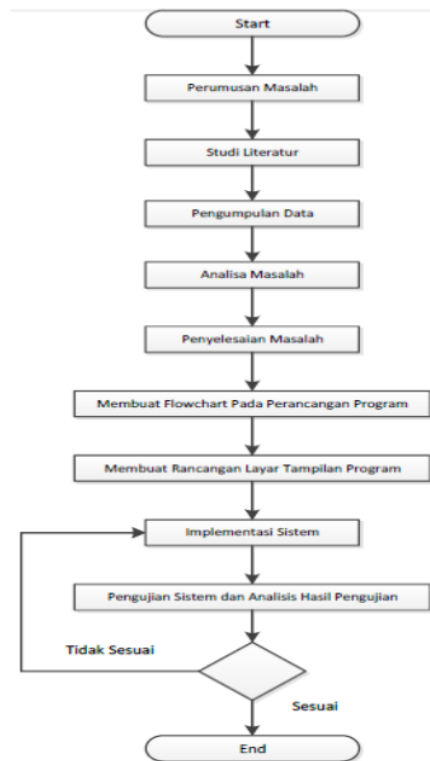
Start

Perumusan Masalah

Studi Literatur

Pengumpulan Data

Analisa Masalah

Penyelesaian Masalah

Membuat Flowchart Pada Perancangan Program

Membuat Rancangan Layar Tampilan Program

Implementasi Sistem

Pengujian Sistem dan Analisis Hasil Pengujian

Tidak Sesuai

Sesuai

End